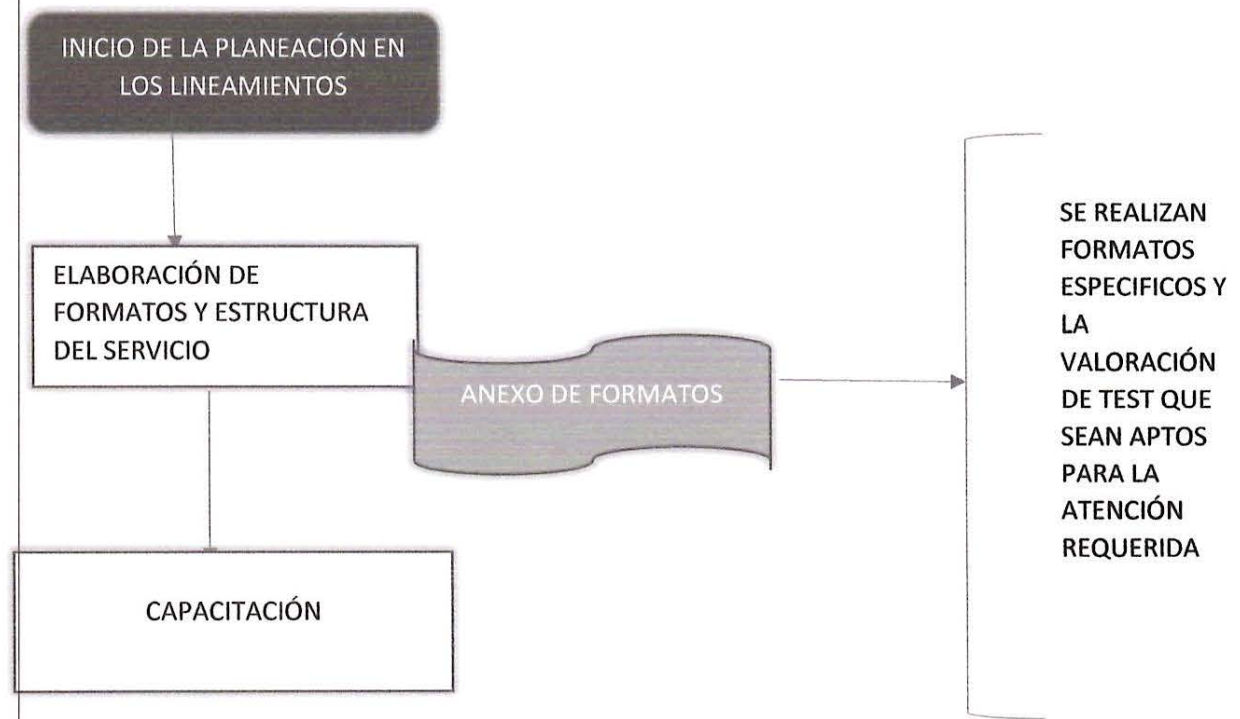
INICIO DE LA PLANEACIÓN EN LOS LINEAMIENTOS

ELABORACIÓN DE FORMATOS Y ESTRUCTURA DEL SERVICIO

ANEXO DE FORMATOS

SE REALIZAN FORMATOS ESPECIFICOS Y LA VALORACIÓN DE TEST QUE SEAN APTOS PARA LA ATENCIÓN REQUERIDA

CAPACITACIÓN